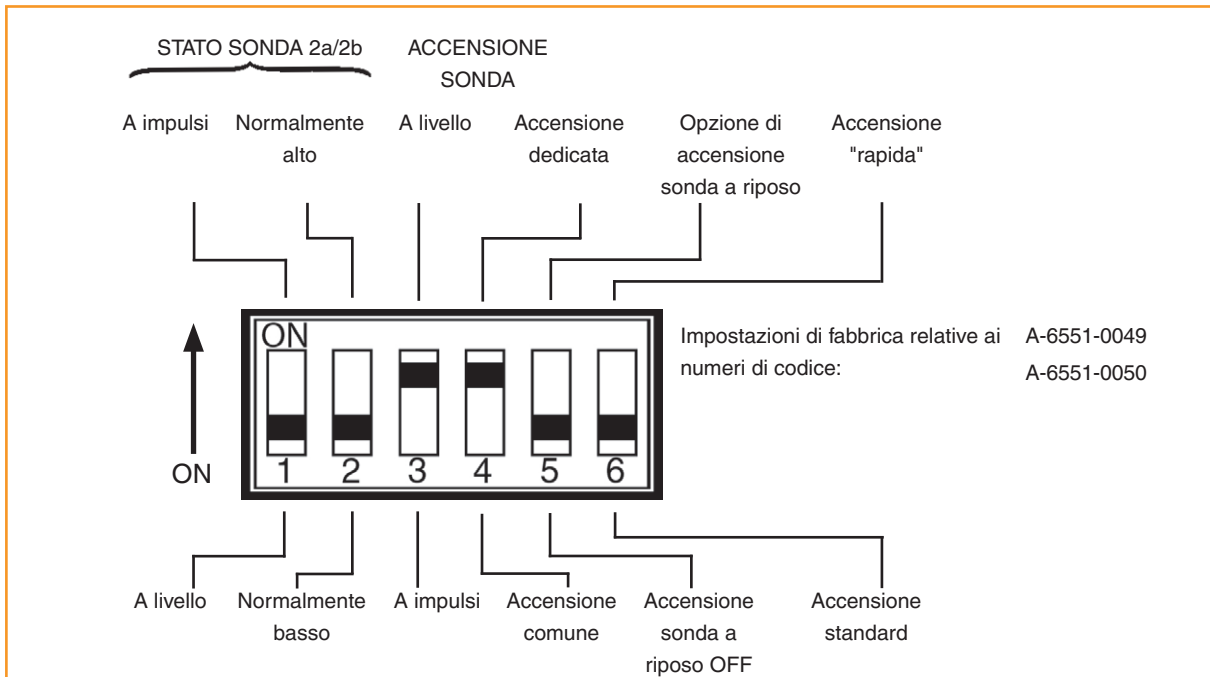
STATO SONDA 2a/2b

ACCENSIONE SONDA

A impulsi

Normalmente alto

A livello

Accensione dedicata

Opzione di accensione sonda a riposo

Accensione "rapida"

ON

1 2 3 4 5 6

ON

Impostazioni di fabbrica relative ai numeri di codice:

A-6551-0049
A-6551-0050

A livello

Normalmente basso

A impulsi

Accensione comune

Accensione sonda a riposo OFF

Accensione standard